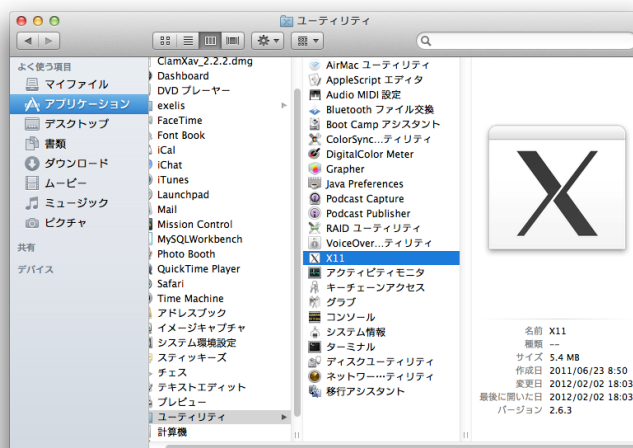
ユーティリティ

よく使う項目
マイファイル
アプリケーション
デスクトップ
書類
ダウンロード
ムービー
ミュージック
ピクチャ
共有
デバイス

ClamXav_2.2.2.dmg
Dashboard
DVD プレーヤー
exelis
FaceTime
Font Book
iCal
iChat
iTunes
Launchpad
Mail
Mission Control
MySQLWorkbench
Photo Booth
QuickTime Player
Safari
Time Machine
アドレスブック
イメージキャプチャ
システム環境設定
スティッキーズ
チェス
テキストエディット
プレビュー
ユーティリティ
計算機

AirMac ユーティリティ
AppleScript エディタ
Audio MIDI 設定
Bluetooth ファイル交換
Boot Camp アシスタント
ColorSync…ティリティ
DigitalColor Meter
Grapher
Java Preferences
Podcast Capture
Podcast Publisher
RAID ユーティリティ
VoiceOver…ティリティ
X11
アクティビティモニタ
キーチェーンアクセス
グラブ
コンソール
システム情報
ターミナル
ディスクユーティリティ
ネットワー…ティリティ
移行アシスタント

名前 X11
種類 --
サイズ 5.4 MB
作成日 2011/06/23 8:50
変更日 2012/02/02 18:03
最後に開いた日 2012/02/02 18:03
バージョン 2.6.3